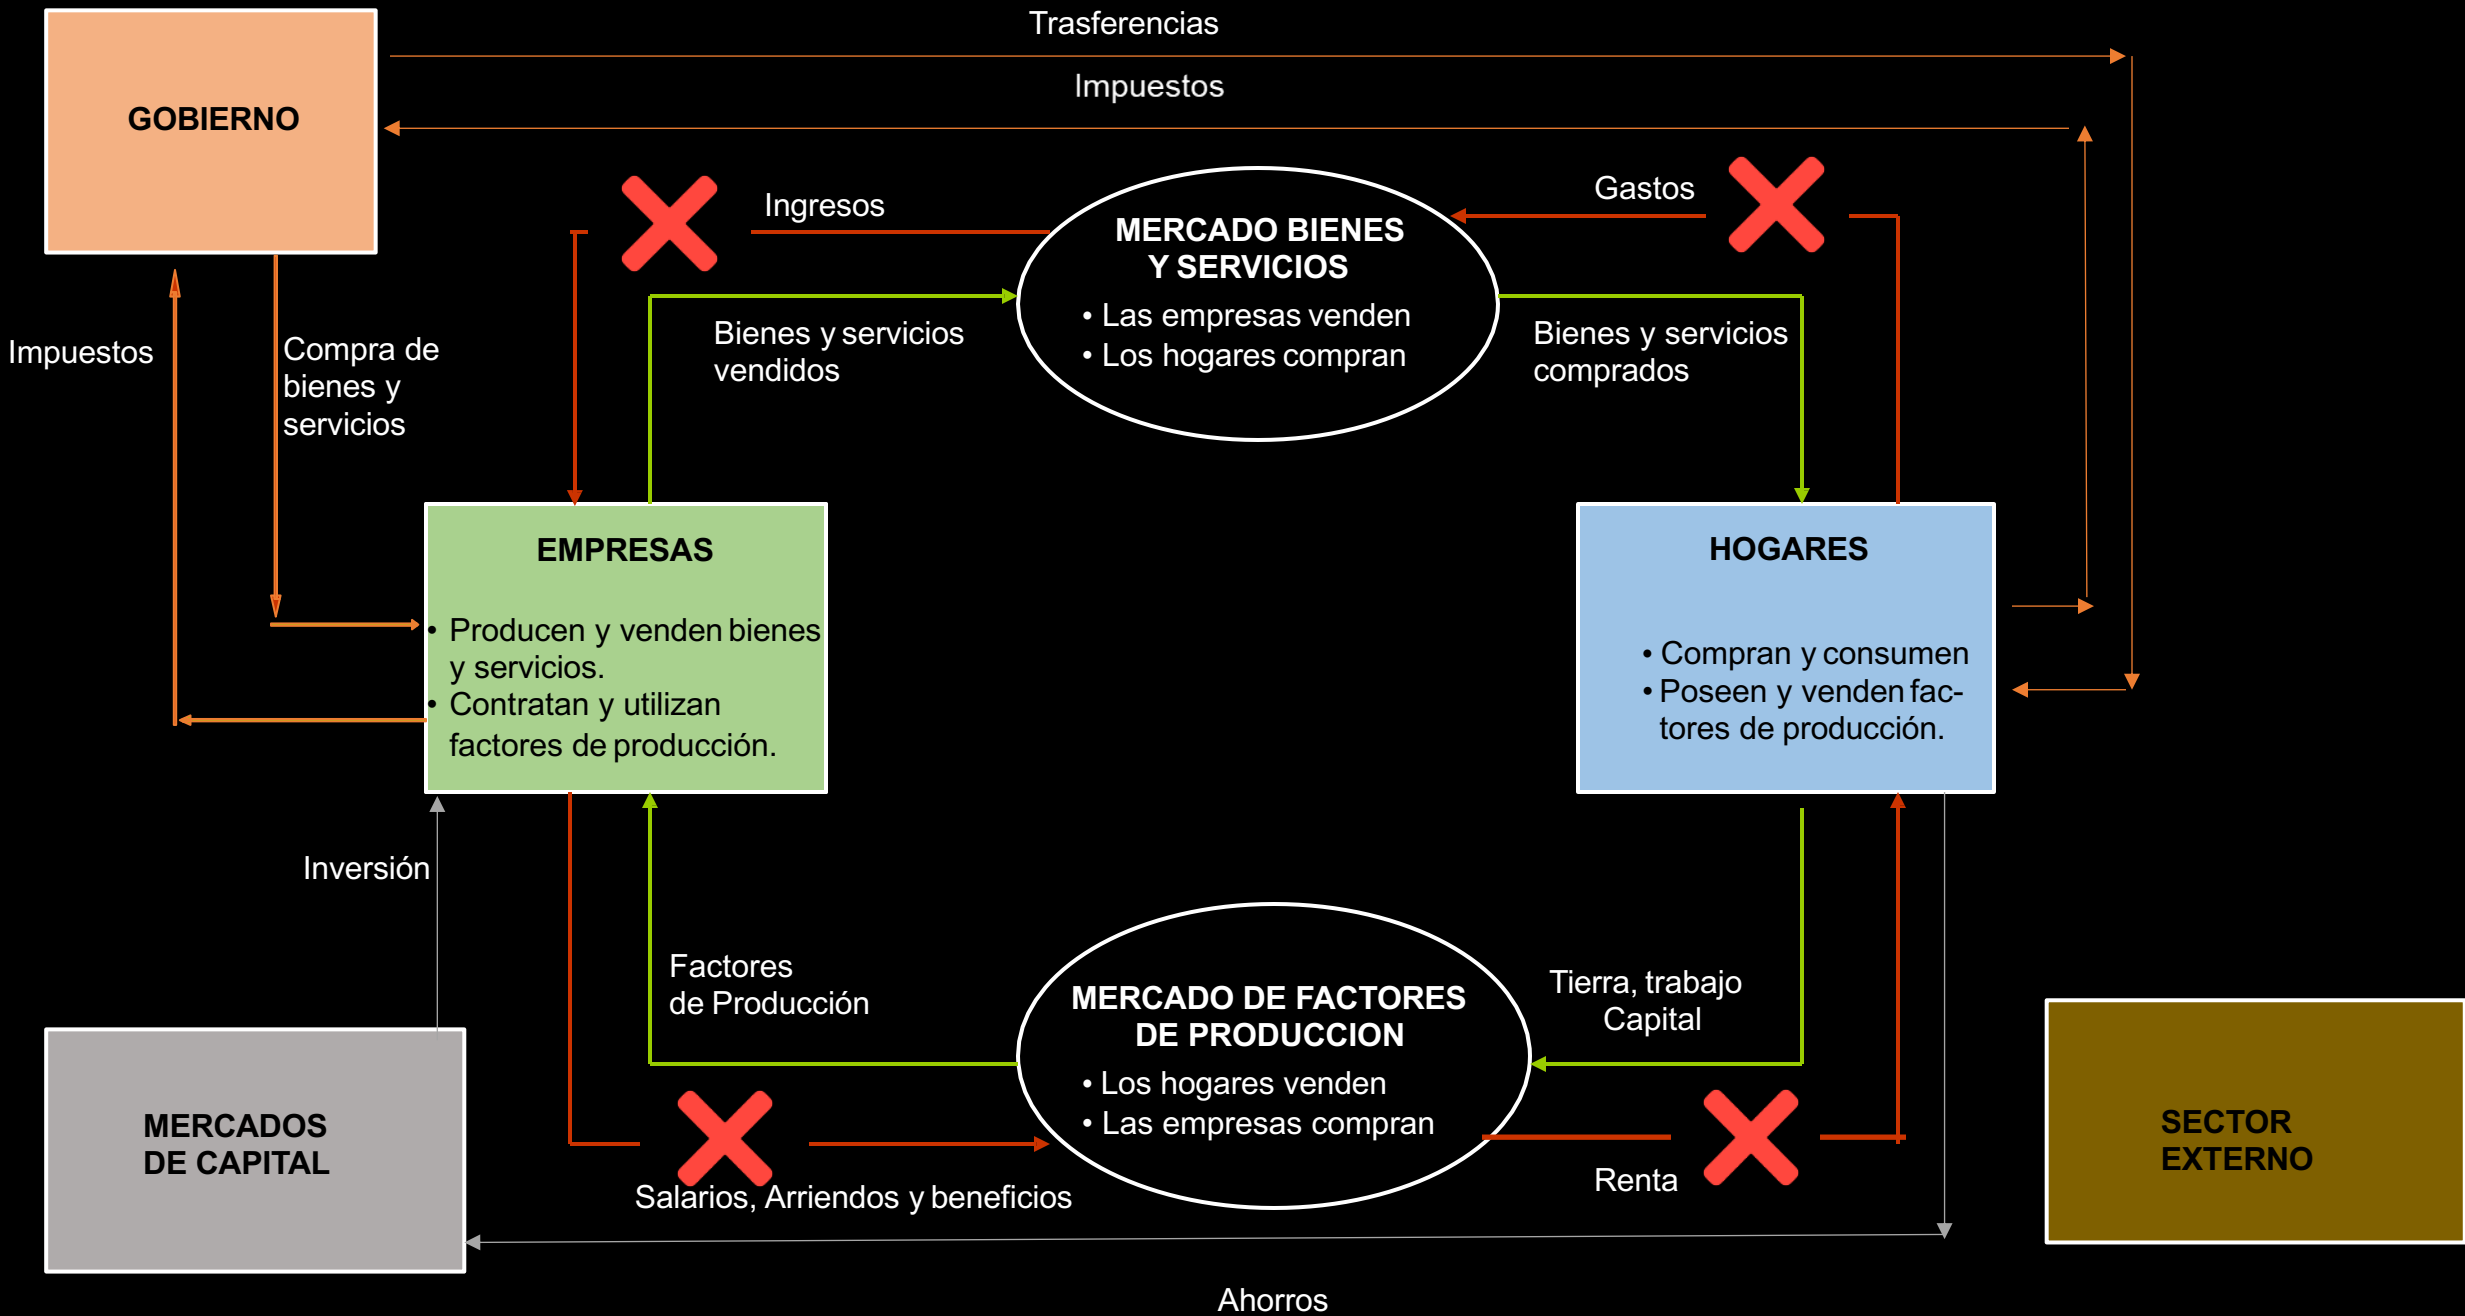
Trasferencias

Impuestos

GOBIERNO

Ingresos

MERCADO BIENES Y SERVICIOS
• Las empresas venden
• Los hogares compran

Gastos

Impuestos

Compra de bienes y servicios

Bienes y servicios vendidos

Bienes y servicios comprados

EMPRESAS
• Producen y venden bienes y servicios.
• Contratan y utilizan factores de producción.

HOGARES
• Compran y consumen
• Poseen y venden factores de producción.

Inversión

Factores de Producción

MERCADO DE FACTORES DE PRODUCCION
• Los hogares venden
• Las empresas compran

Tierra, trabajo Capital

MERCADOS DE CAPITAL

Salarios, Arriendos y beneficios

Renta

SECTOR EXTERNO

Ahorros